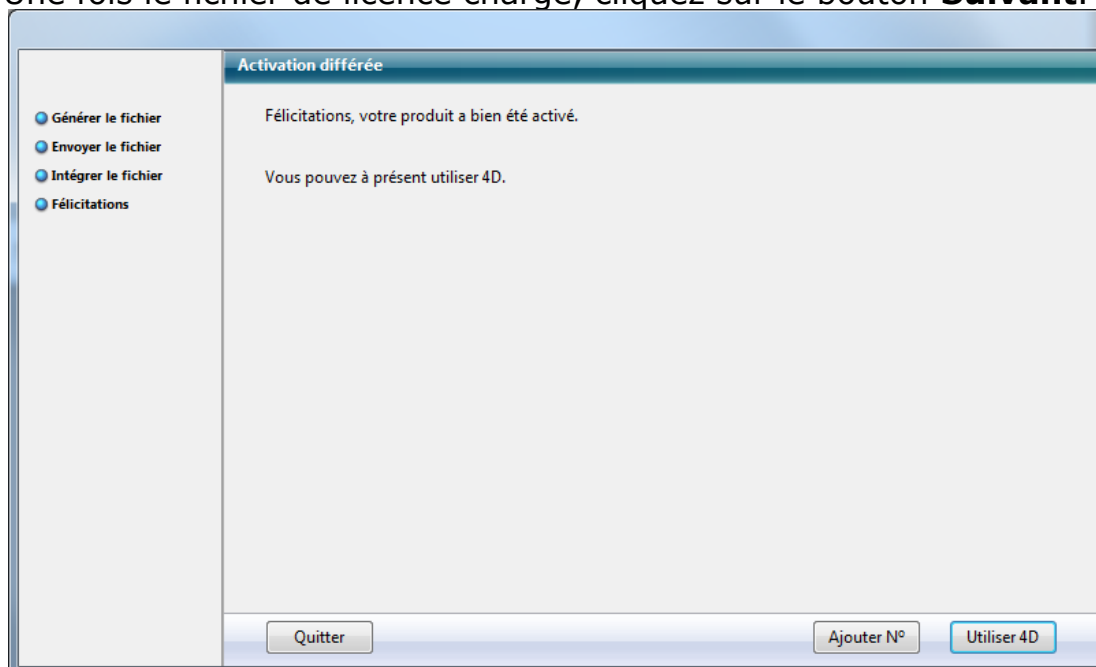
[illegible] fois le fichier de licence chargé, cliquez sur le bouton **Suivant**.

Activation différée

Générer le fichier
Envoyer le fichier
Intégrer le fichier
Félicitations

Félicitations, votre produit a bien été activé.

Vous pouvez à présent utiliser 4D.

Quitter
Ajouter N°
Utiliser 4D